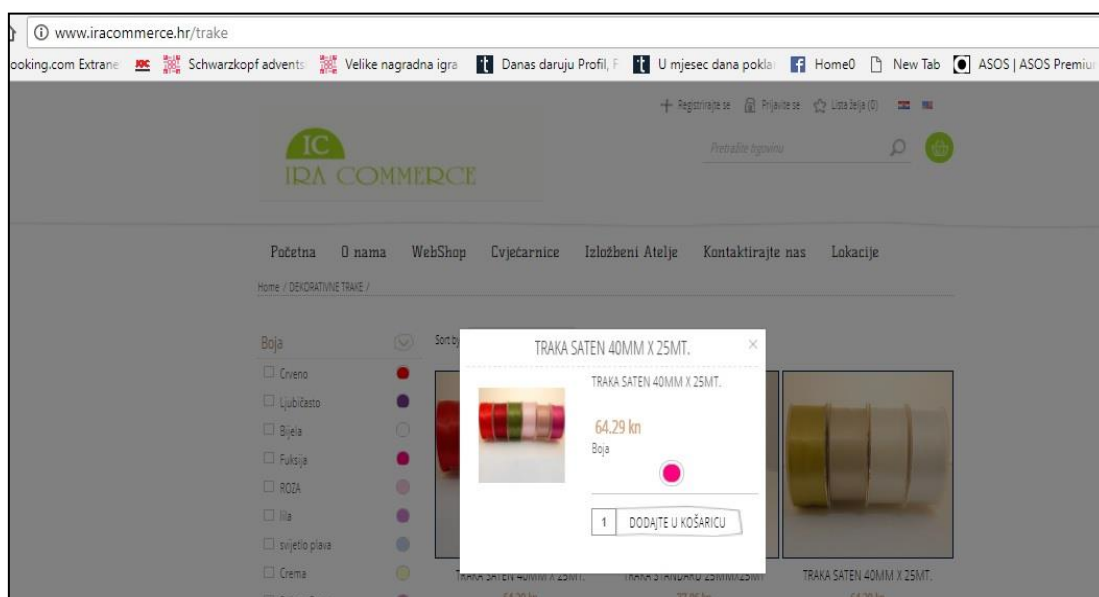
www.iracommerce.hr/trake

ooking.com Extrane Schwarzkopf advents Velike nagradna igra Danas daruju Profil, F U mjesec dana pokla Home0 New Tab ASOS | ASOS Premiu

Registrirajte se Prijavite se Lista želja (0)

IC
IRA COMMERCE

Pretražite trgovinu

Početna O nama WebShop Cvjećarnice Izložbeni Atelje Kontaktirajte nas Lokacije

Home / DEKORATIVNE TRAKE /

Boja
Crveno
Ljubičasto
Bijela
Fuksija
ROZA
lila
svijetlo plava
Crema

Sort by

TRAKA SATEN 40MM X 25MT.

TRAKA SATEN 40MM X 25MT.

64.29 kn

Boja

1 DODAJTE U KOŠARICU

TRAKA SATEN 40MM X 25MT. TRAKA STANDARD 25MMX25MT TRAKA SATEN 40MM X 25MT.